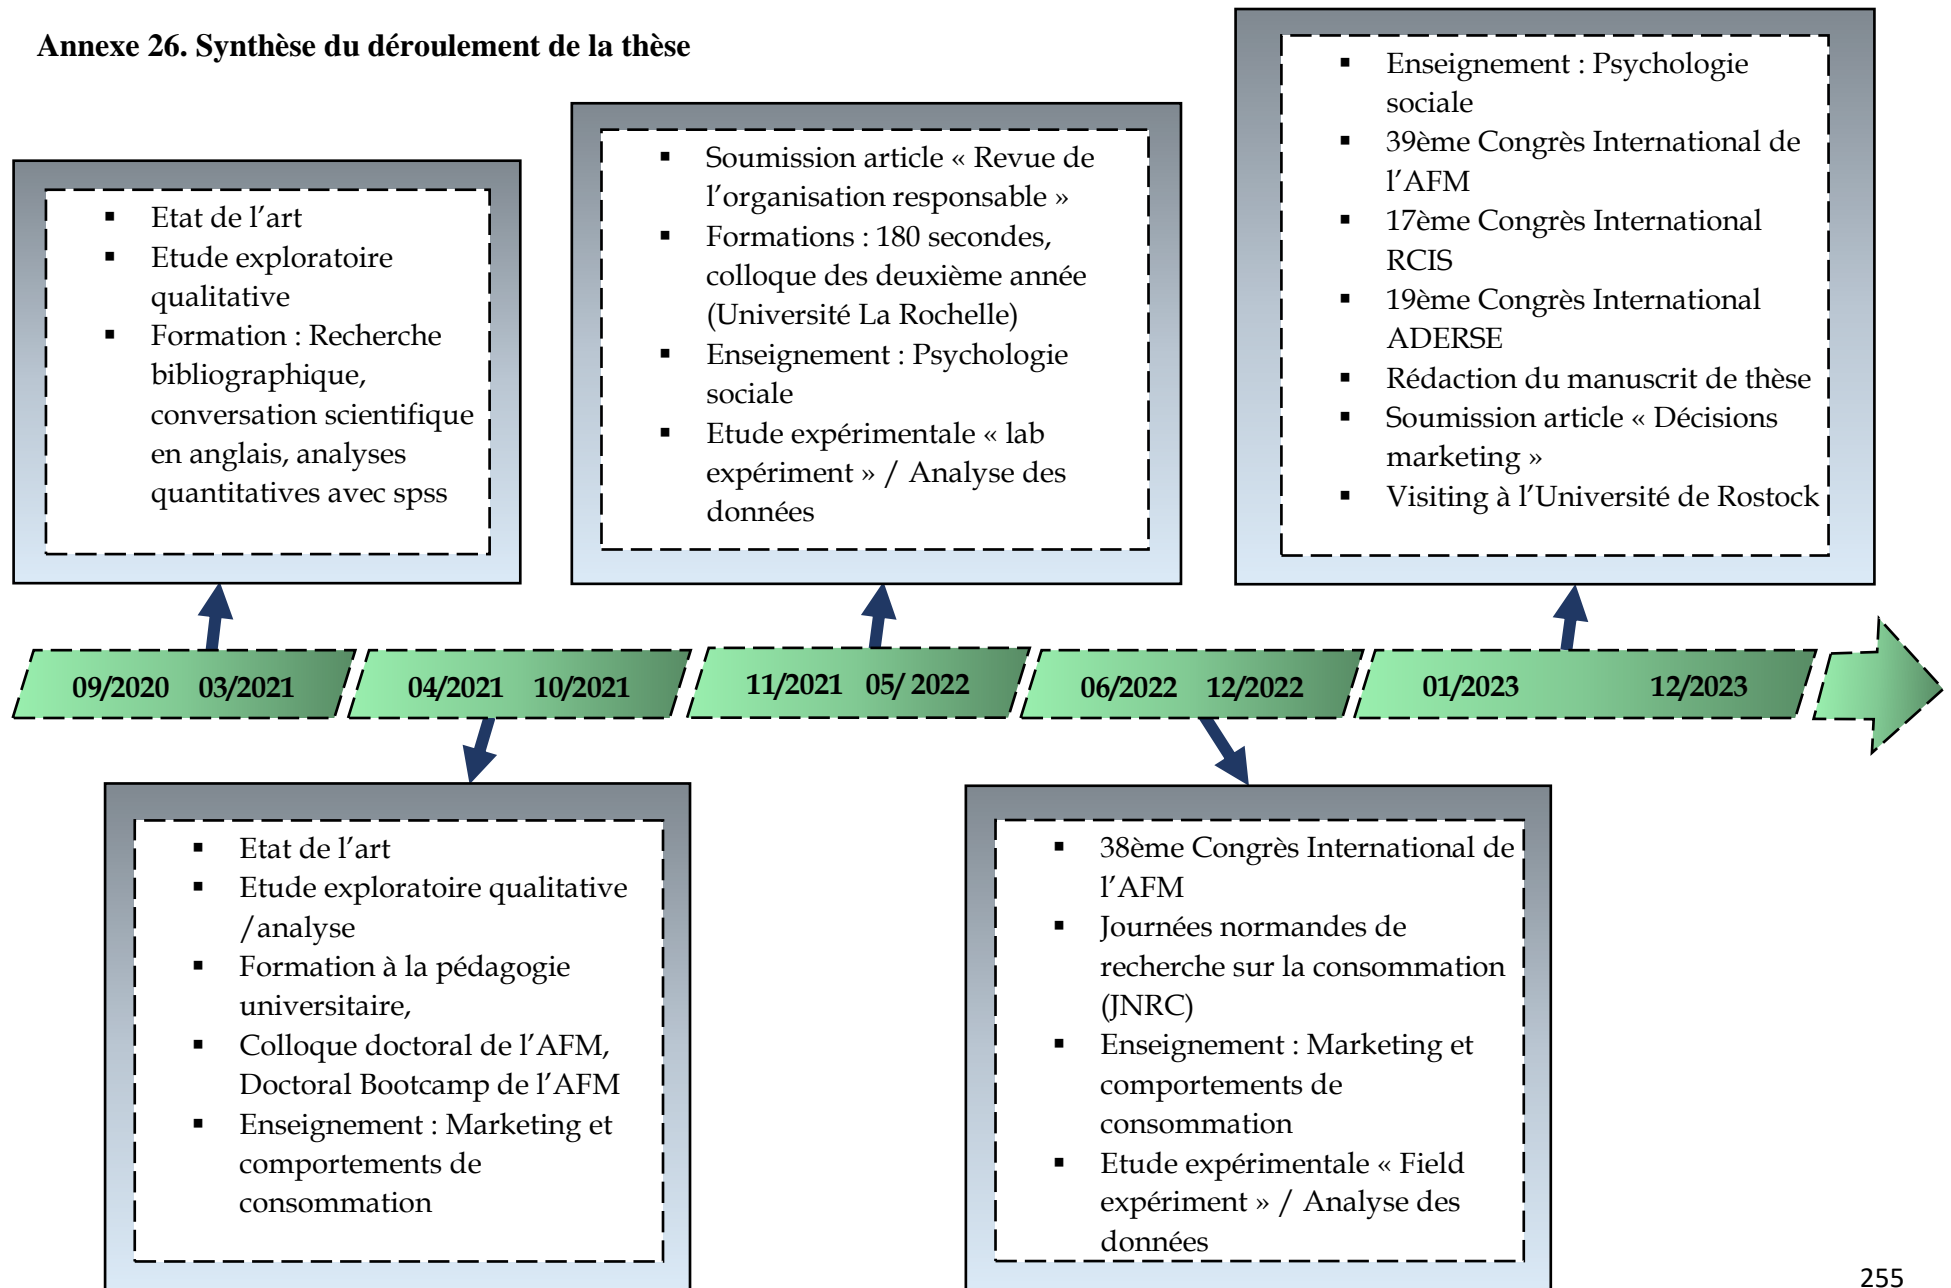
Annexe 26. Synthèse du déroulement de la thèse

- Etat de l'art
- Etude exploratoire qualitative
- Formation : Recherche bibliographique, conversation scientifique en anglais, analyses quantitatives avec spss

- Soumission article « Revue de l'organisation responsable »
- Formations : 180 secondes, colloque des deuxième année (Université La Rochelle)
- Enseignement : Psychologie sociale
- Etude expérimentale « lab expériment » / Analyse des données

- Enseignement : Psychologie sociale
- 39ème Congrès International de l'AFM
- 17ème Congrès International RCIS
- 19ème Congrès International ADERSE
- Rédaction du manuscrit de thèse
- Soumission article « Décisions marketing »
- Visiting à l'Université de Rostock

09/2020 03/2021

04/2021 10/2021

11/2021 05/ 2022

06/2022 12/2022

01/2023 12/2023

- Etat de l'art
- Etude exploratoire qualitative /analyse
- Formation à la pédagogie universitaire,
- Colloque doctoral de l'AFM, Doctoral Bootcamp de l'AFM
- Enseignement : Marketing et comportements de consommation

- 38ème Congrès International de l'AFM
- Journées normandes de recherche sur la consommation (JNRC)
- Enseignement : Marketing et comportements de consommation
- Etude expérimentale « Field expériment » / Analyse des données

255